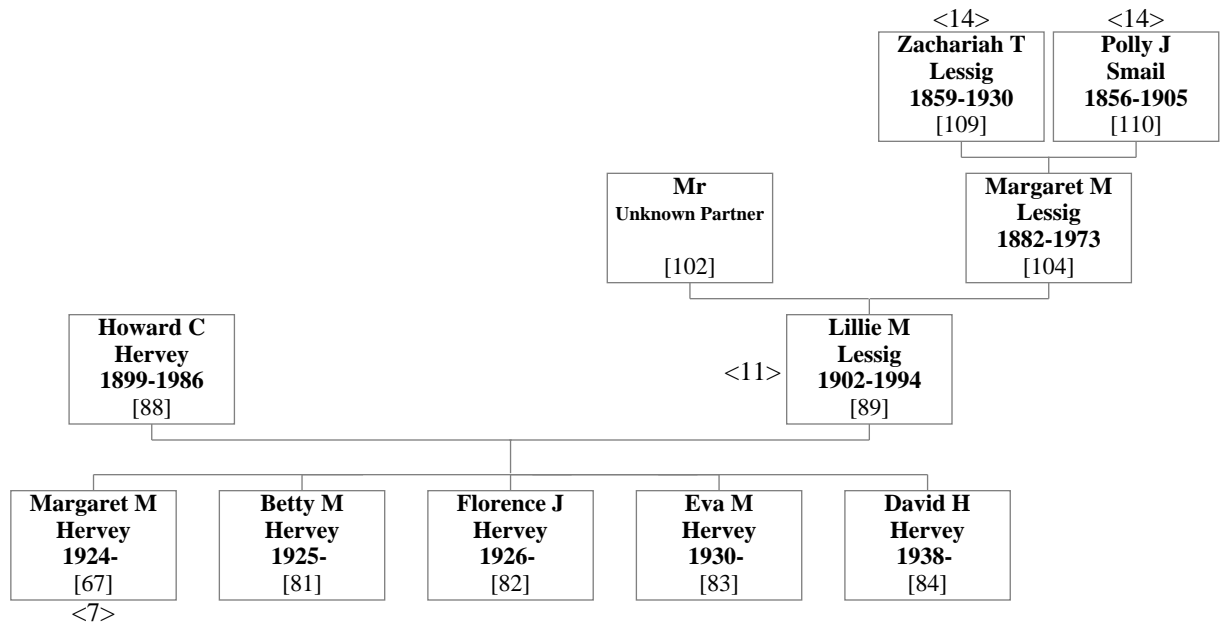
<14>
Zachariah T Lessig 1859-1930 [109]

<14>
Polly J Smail 1856-1905 [110]

Mr
Unknown Partner
[102]

Margaret M Lessig 1882-1973 [104]

Howard C Hervey 1899-1986 [88]

<11>
Lillie M Lessig 1902-1994 [89]

Margaret M Hervey 1924- [67]
<7>

Betty M Hervey 1925- [81]

Florence J Hervey 1926- [82]

Eva M Hervey 1930- [83]

David H Hervey 1938- [84]